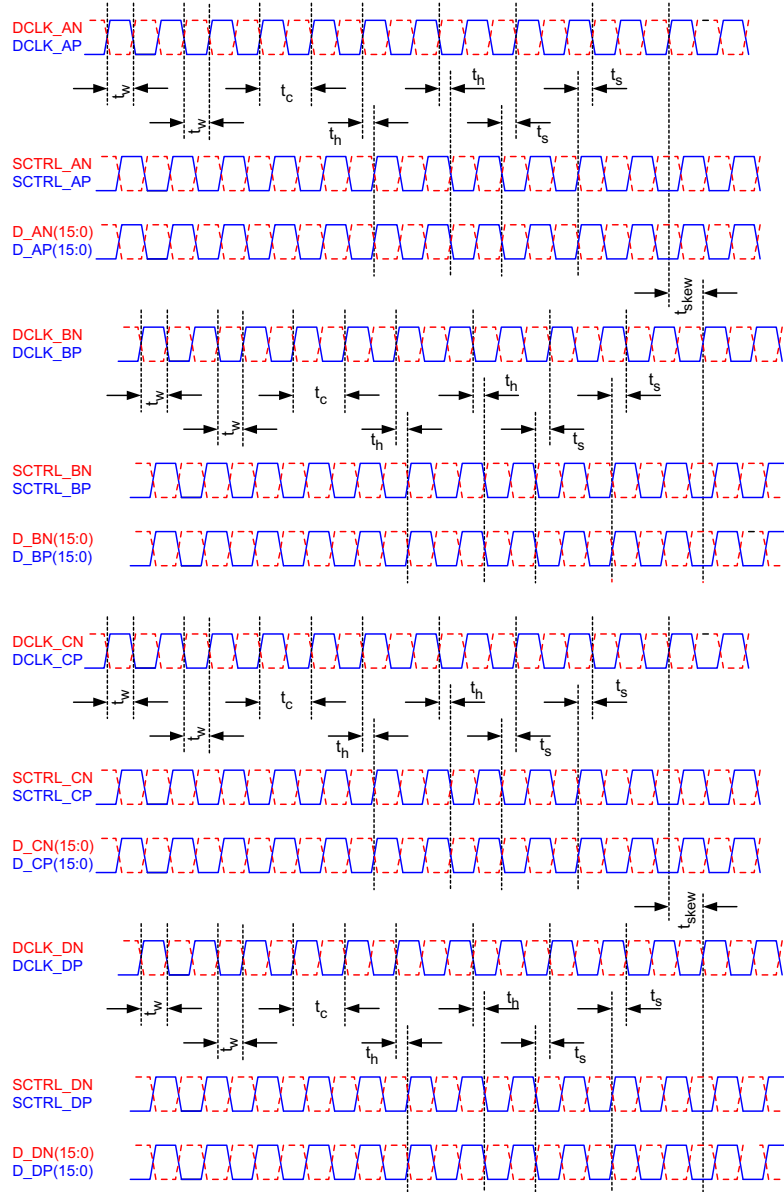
DCLK_AN
DCLK_AP

$t_w$ $t_c$ $t_h$ $t_s$
$t_w$ $t_h$ $t_s$

SCTRL_AN
SCTRL_AP

D_AN(15:0)
D_AP(15:0)

$t_{skew}$

DCLK_BN
DCLK_BP

$t_w$ $t_c$ $t_h$ $t_s$
$t_w$ $t_h$ $t_s$

SCTRL_BN
SCTRL_BP

D_BN(15:0)
D_BP(15:0)

DCLK_CN
DCLK_CP

$t_w$ $t_c$ $t_h$ $t_s$
$t_w$ $t_h$ $t_s$

SCTRL_CN
SCTRL_CP

D_CN(15:0)
D_CP(15:0)

$t_{skew}$

DCLK_DN
DCLK_DP

$t_w$ $t_c$ $t_h$ $t_s$
$t_w$ $t_h$ $t_s$

SCTRL_DN
SCTRL_DP

D_DN(15:0)
D_DP(15:0)